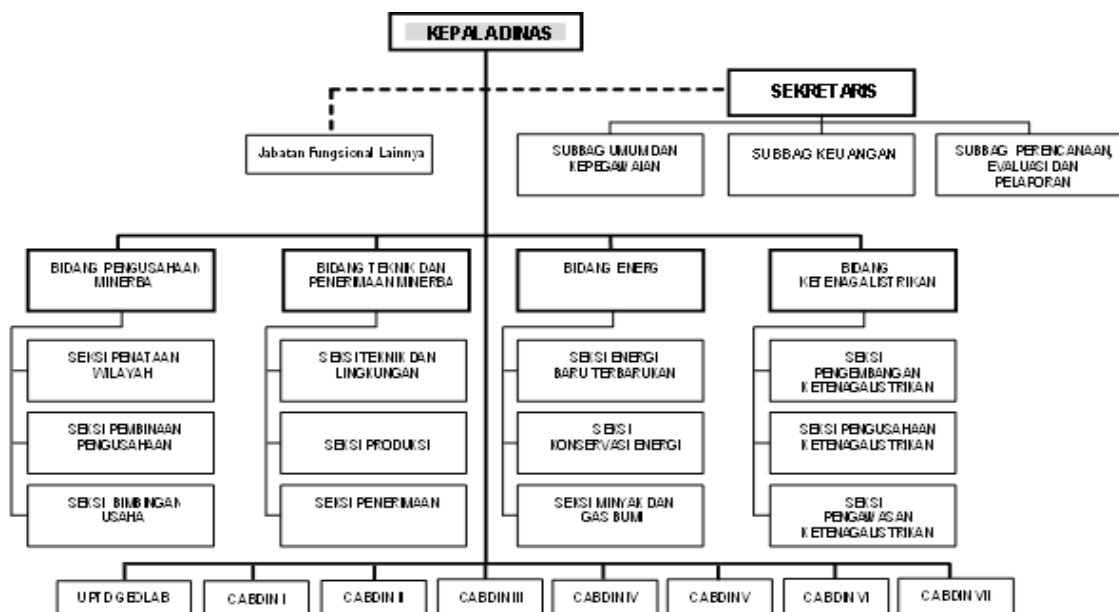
KEPALADINAS

SEKRETARIS

Jabatan Fungsional Lainnya

SUBBAG UMUM DAN KEPEGAWAIAN

SUBBAG KEUANGAN

SUBBAG PERENCANAAN, EVALUASI DAN PELAPORAN

BIDANG PENGUSAHAAN MINERBA

SEKSI PENATAAN WILAYAH

SEKSI PEMBINAAN PENGUSAHAAN

SEKSI BIMBINGAN USAHA

BIDANG TEKNIK DAN PENERIMAAN MINERBA

SEKSI TEKNIK DAN LINGKUNGAN

SEKSI PRODUKSI

SEKSI PENERIMAAN

BIDANG ENERGI

SEKSI ENERGI BARU TERBARUKAN

SEKSI KONSERVASI ENERGI

SEKSI MINYAK DAN GAS BUMI

BIDANG KETENAGALISTRIKAN

SEKSI PENGEMBANGAN KETENAGALISTRIKAN

SEKSI PENGUSAHAAN KETENAGALISTRIKAN

SEKSI PENGAWASAN KETENAGALISTRIKAN

UPTD GEDLAB

CABDIN I

CABDIN II

CABDIN III

CABDIN IV

CABDIN V

CABDIN VI

CABDIN VII